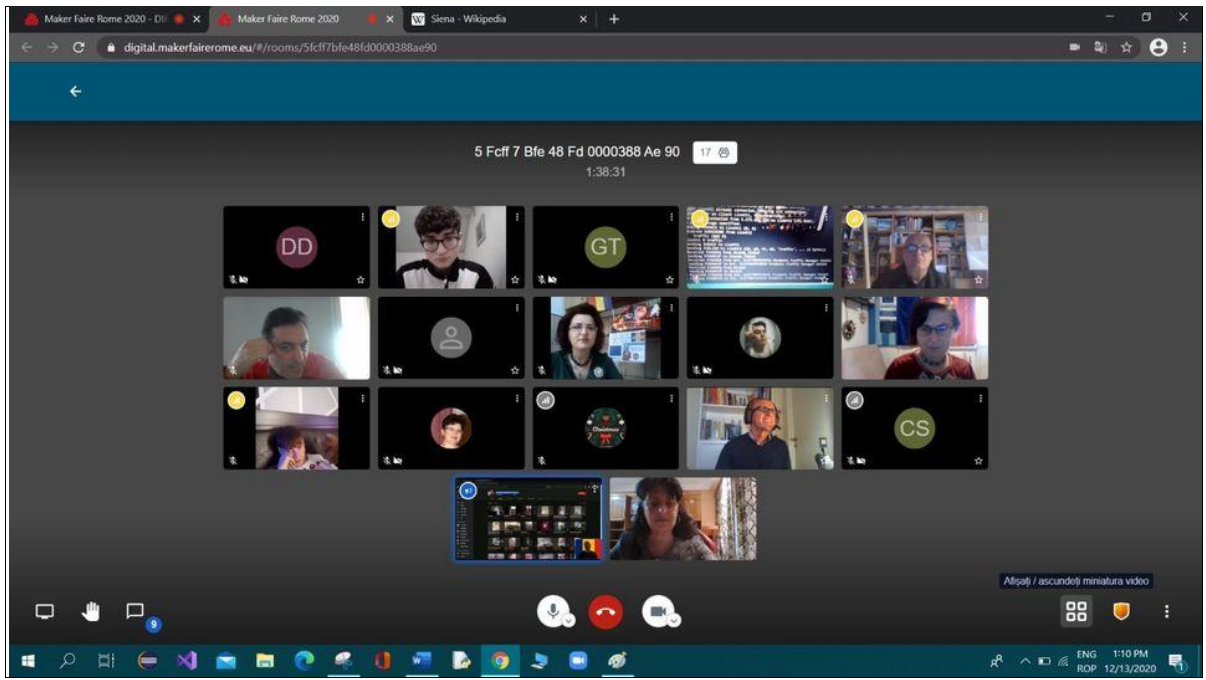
Maker Faire Rome 2020 - DI
Maker Faire Rome 2020
Siena - Wikipedia

digital.makerfairerome.eu/#/rooms/5fcff7bfe48fd0000388ae90

5 Fcff 7 Bfe 48 Fd 0000388 Ae 90
17
1:38:31

DD
GT
CS

Afișați / ascundeți miniatura video

9

ENG
ROP
1:10 PM
12/13/2020